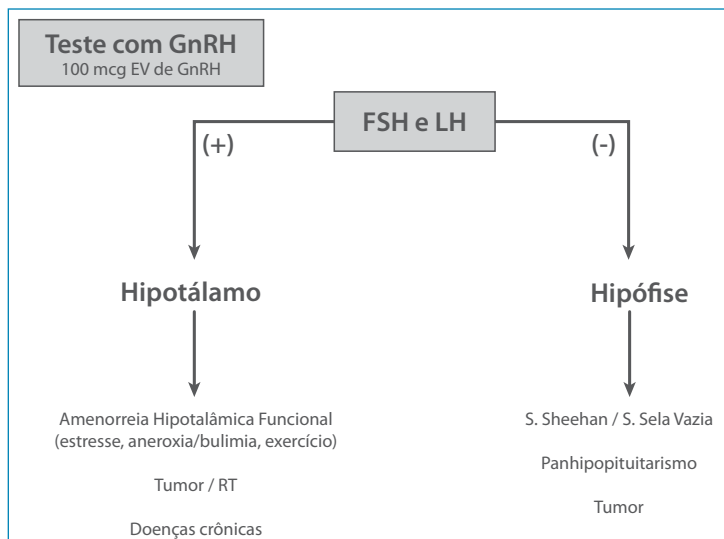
Teste com GnRH
100 mcg EV de GnRH

FSH e LH

(+)

(-)

Hipotálamo

Hipófise

Amenorreia Hipotalâmica Funcional (estresse, aneroxia/bulimia, exercício)

Tumor / RT

Doenças crônicas

S. Sheehan / S. Sela Vazia

Panhipopituitarismo

Tumor